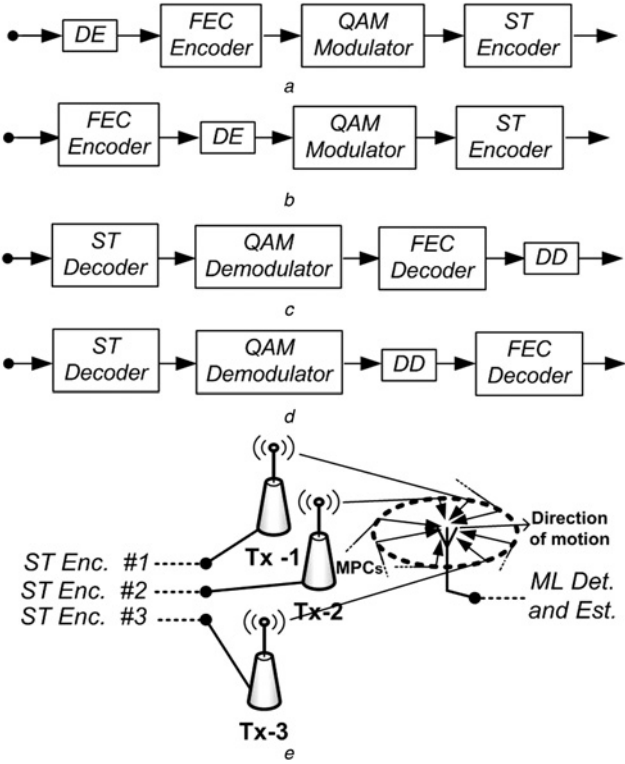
DE
FEC Encoder
QAM Modulator
ST Encoder
a

FEC Encoder
DE
QAM Modulator
ST Encoder
b

ST Decoder
QAM Demodulator
FEC Decoder
DD
c

ST Decoder
QAM Demodulator
DD
FEC Decoder
d

ST Enc. #1
ST Enc. #2
ST Enc. #3
Tx -1
Tx-2
Tx-3
MPCs
Direction of motion
ML Det. and Est.
e